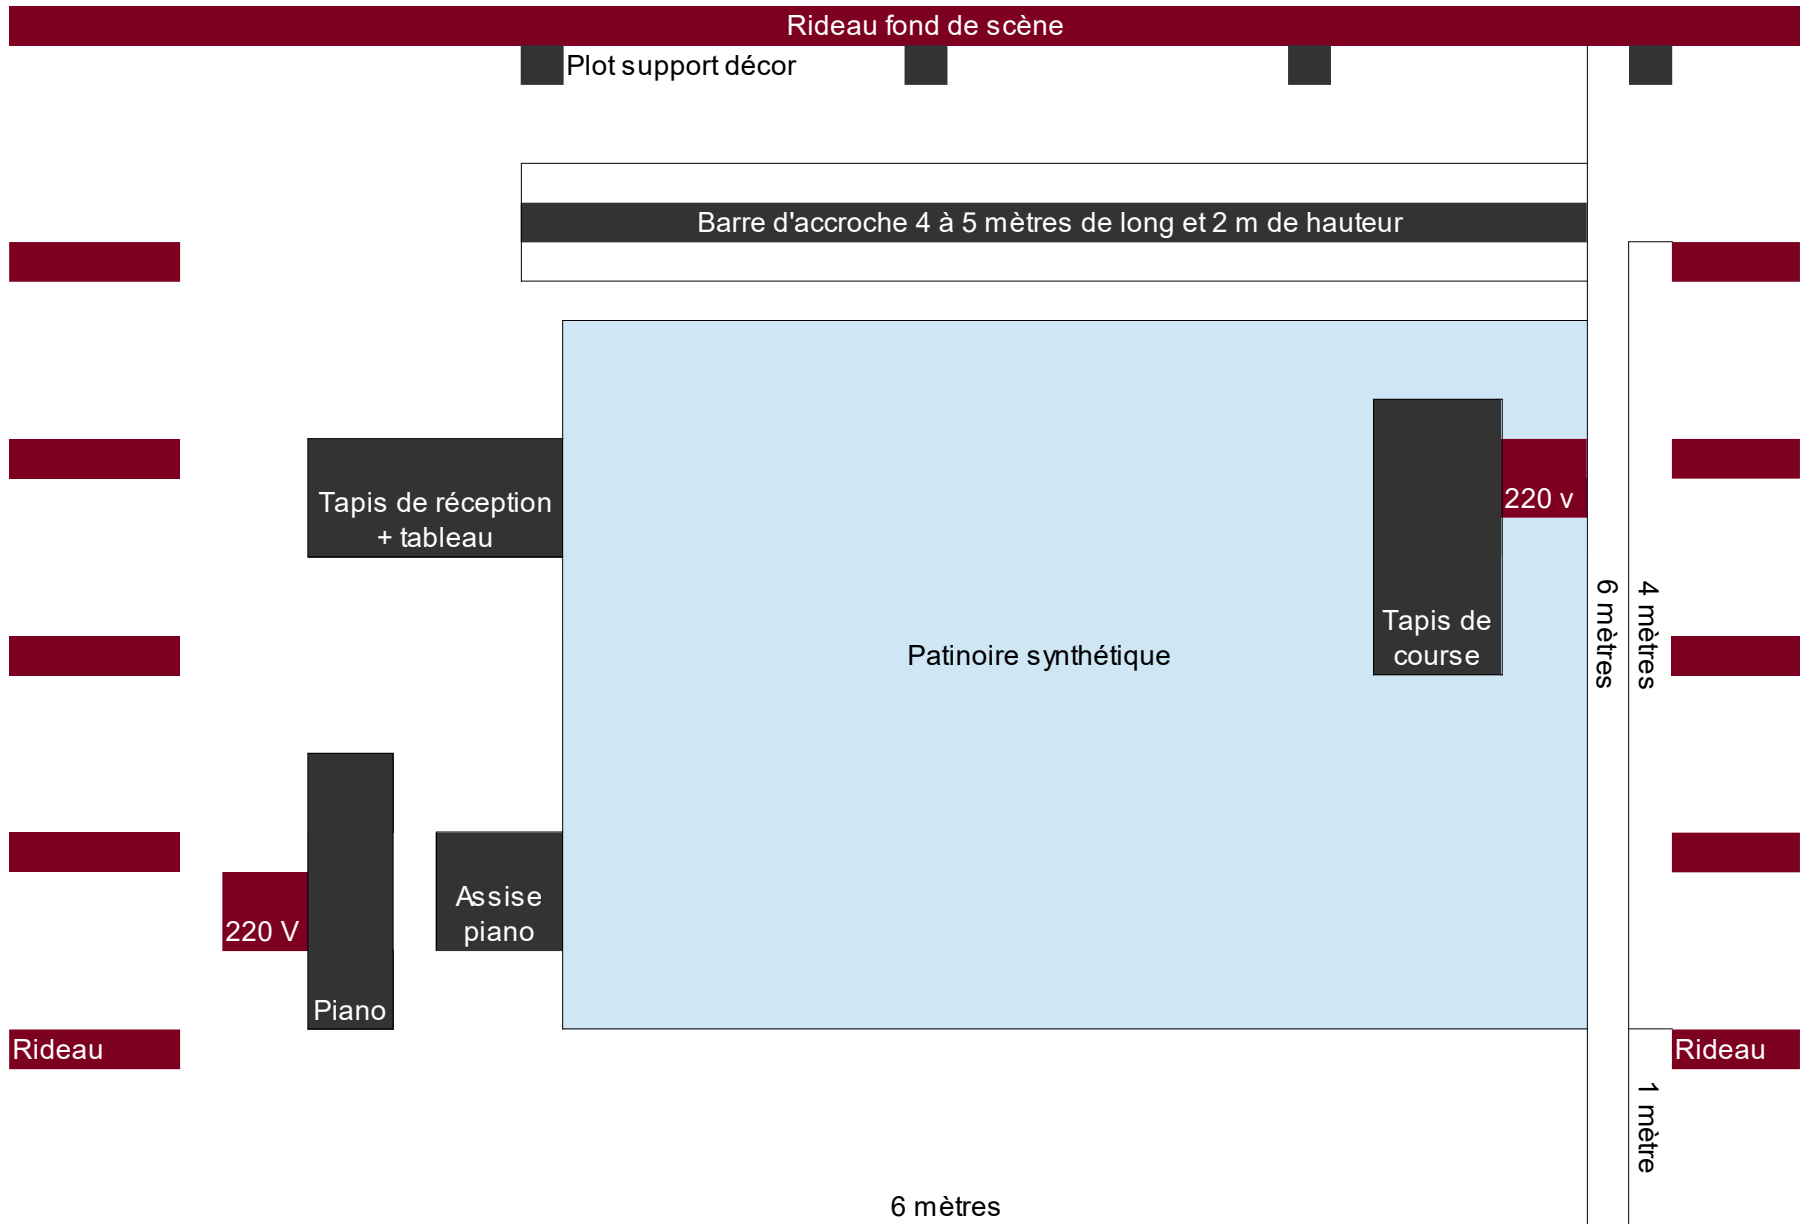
Rideau fond de scène

Plot support décor

Barre d'accroche 4 à 5 mètres de long et 2 m de hauteur

Tapis de réception + tableau

220 v

Tapis de course

Patinoire synthétique

6 mètres

4 mètres

Assise piano

220 V

Piano

Rideau

Rideau

1 mètre

6 mètres